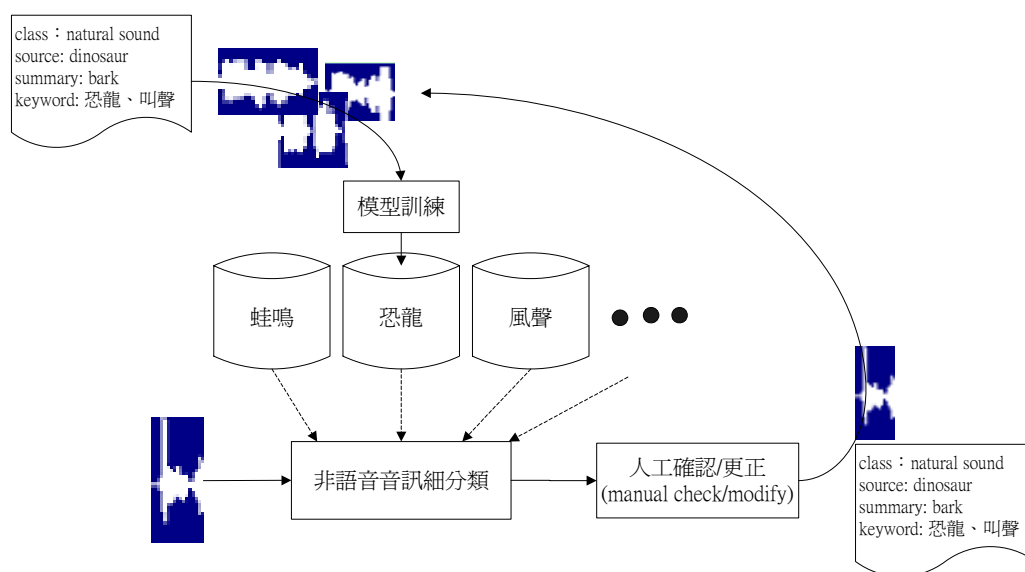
class：natural sound
source: dinosaur
summary: bark
keyword: 恐龍、叫聲

模型訓練

蛙鳴

恐龍

風聲

非語音音訊細分類

人工確認/更正
(manual check/modify)

class：natural sound
source: dinosaur
summary: bark
keyword: 恐龍、叫聲